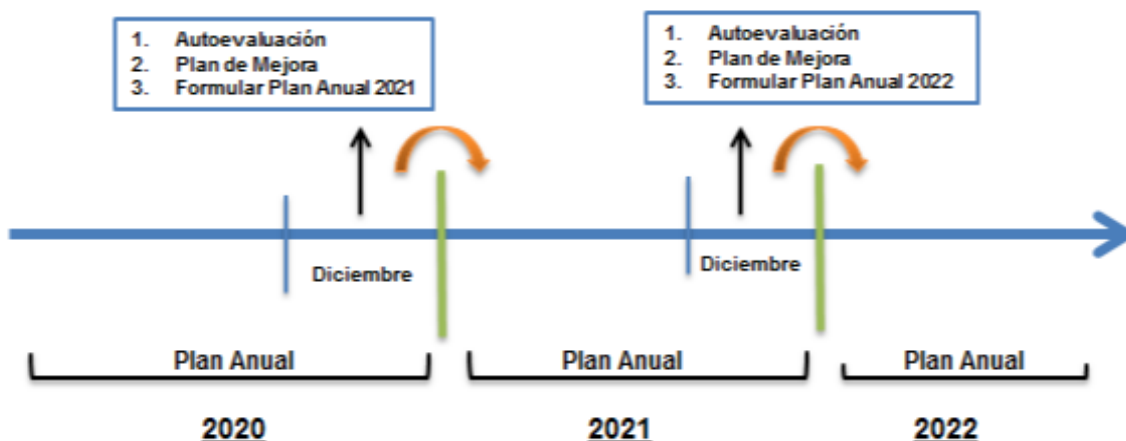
1. Autoevaluación
2. Plan de Mejora
3. Formular Plan Anual 2021

1. Autoevaluación
2. Plan de Mejora
3. Formular Plan Anual 2022

Diciembre

Diciembre

Plan Anual

Plan Anual

Plan Anual

2020

2021

2022